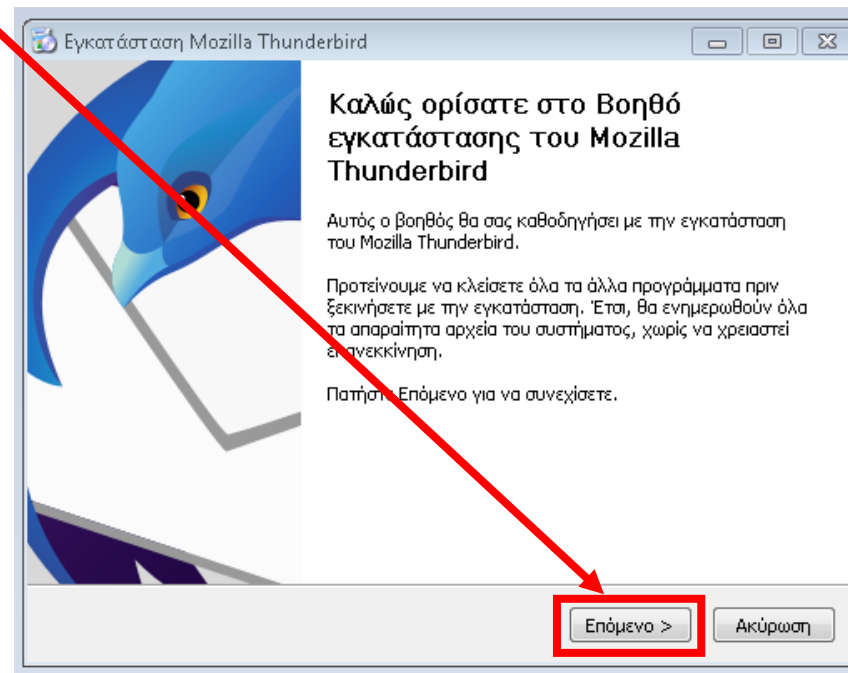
Εγκατάσταση Mozilla Thunderbird

Καλώς ορίσατε στο Βοηθό εγκατάστασης του Mozilla Thunderbird

Αυτός ο βοηθός θα σας καθοδηγήσει με την εγκατάσταση του Mozilla Thunderbird.

Προτείνουμε να κλείσετε όλα τα άλλα προγράμματα πριν ξεκινήσετε με την εγκατάσταση. Έτσι, θα ενημερωθούν όλα τα απαραίτητα αρχεία του συστήματος, χωρίς να χρειαστεί ε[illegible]ανεκκίνηση.

Πατήστ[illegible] Επόμενο για να συνεχίσετε.

Επόμενο >

Ακύρωση